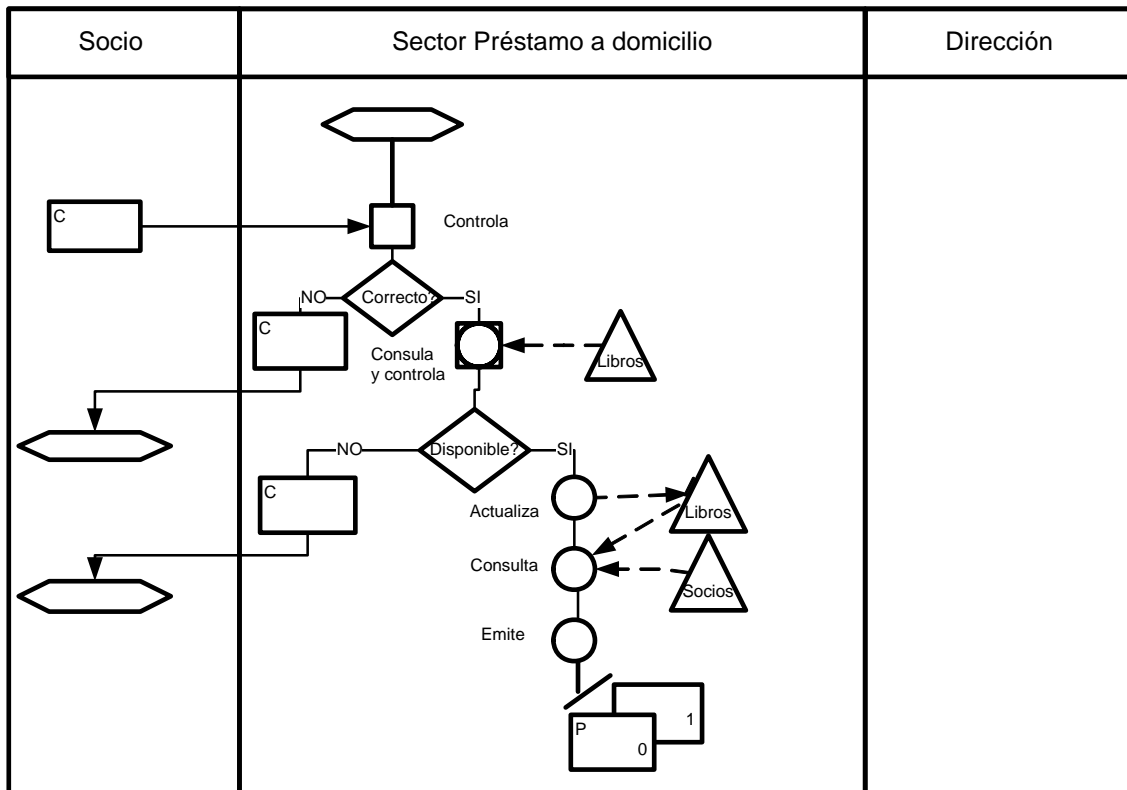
| Socio | Sector Préstamo a domicilio | Dirección |
|---|---|---|

C

Controla

NO Correcto? SI

C

Consula y controla

Libros

NO Disponible? SI

C

Actualiza

Libros

Consulta

Socios

Emite

P 0

1